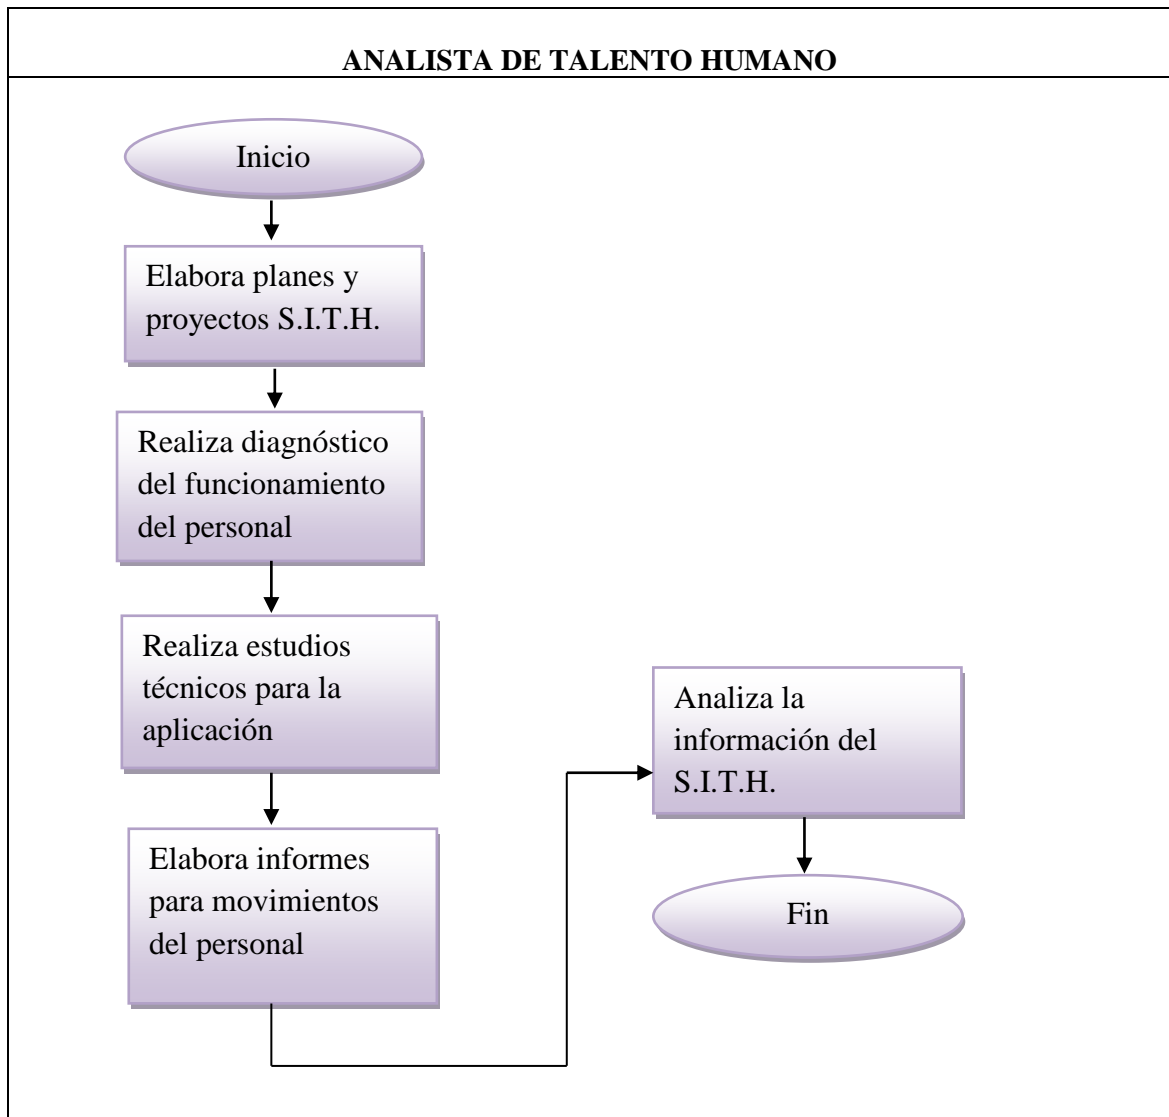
ANALISTA DE TALENTO HUMANO

Inicio

Elabora planes y proyectos S.I.T.H.

Realiza diagnóstico del funcionamiento del personal

Realiza estudios técnicos para la aplicación

Elabora informes para movimientos del personal

Analiza la información del S.I.T.H.

Fin